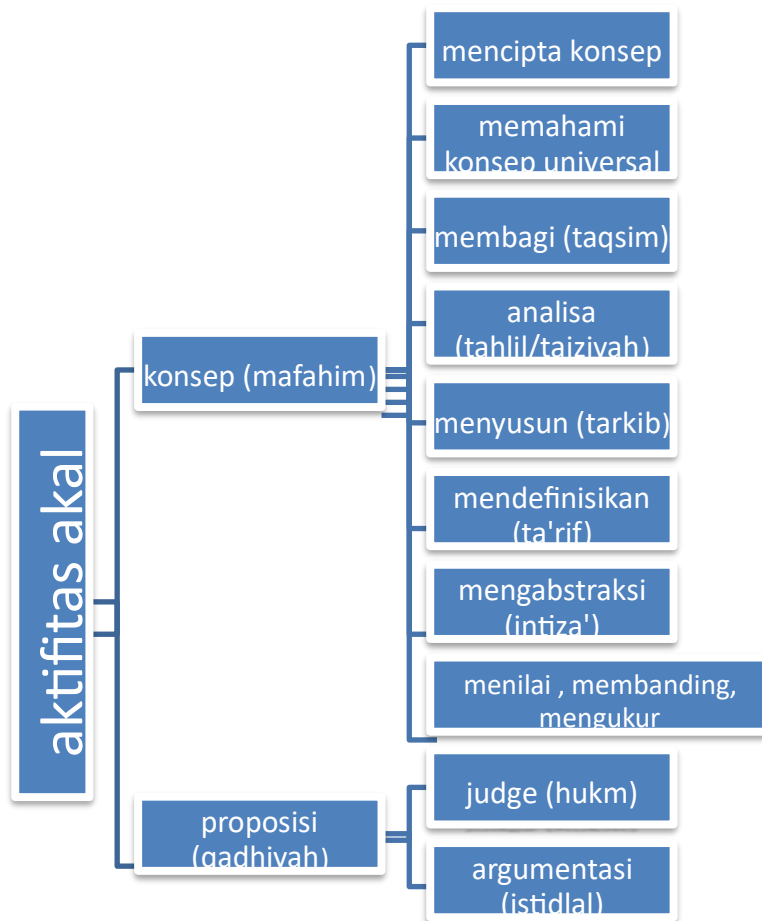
aktifitas akal

konsep (mafahim)

mencipta konsep

memahami konsep universal

membagi (taqsim)

analisa (tahlil/tajziyah)

menyusun (tarkib)

mendefinisikan (ta'rif)

mengabstraksi (intiza')

menilai , membanding, mengukur

proposisi (qadhiyah)

judge (hukm)

argumentasi (istidlal)